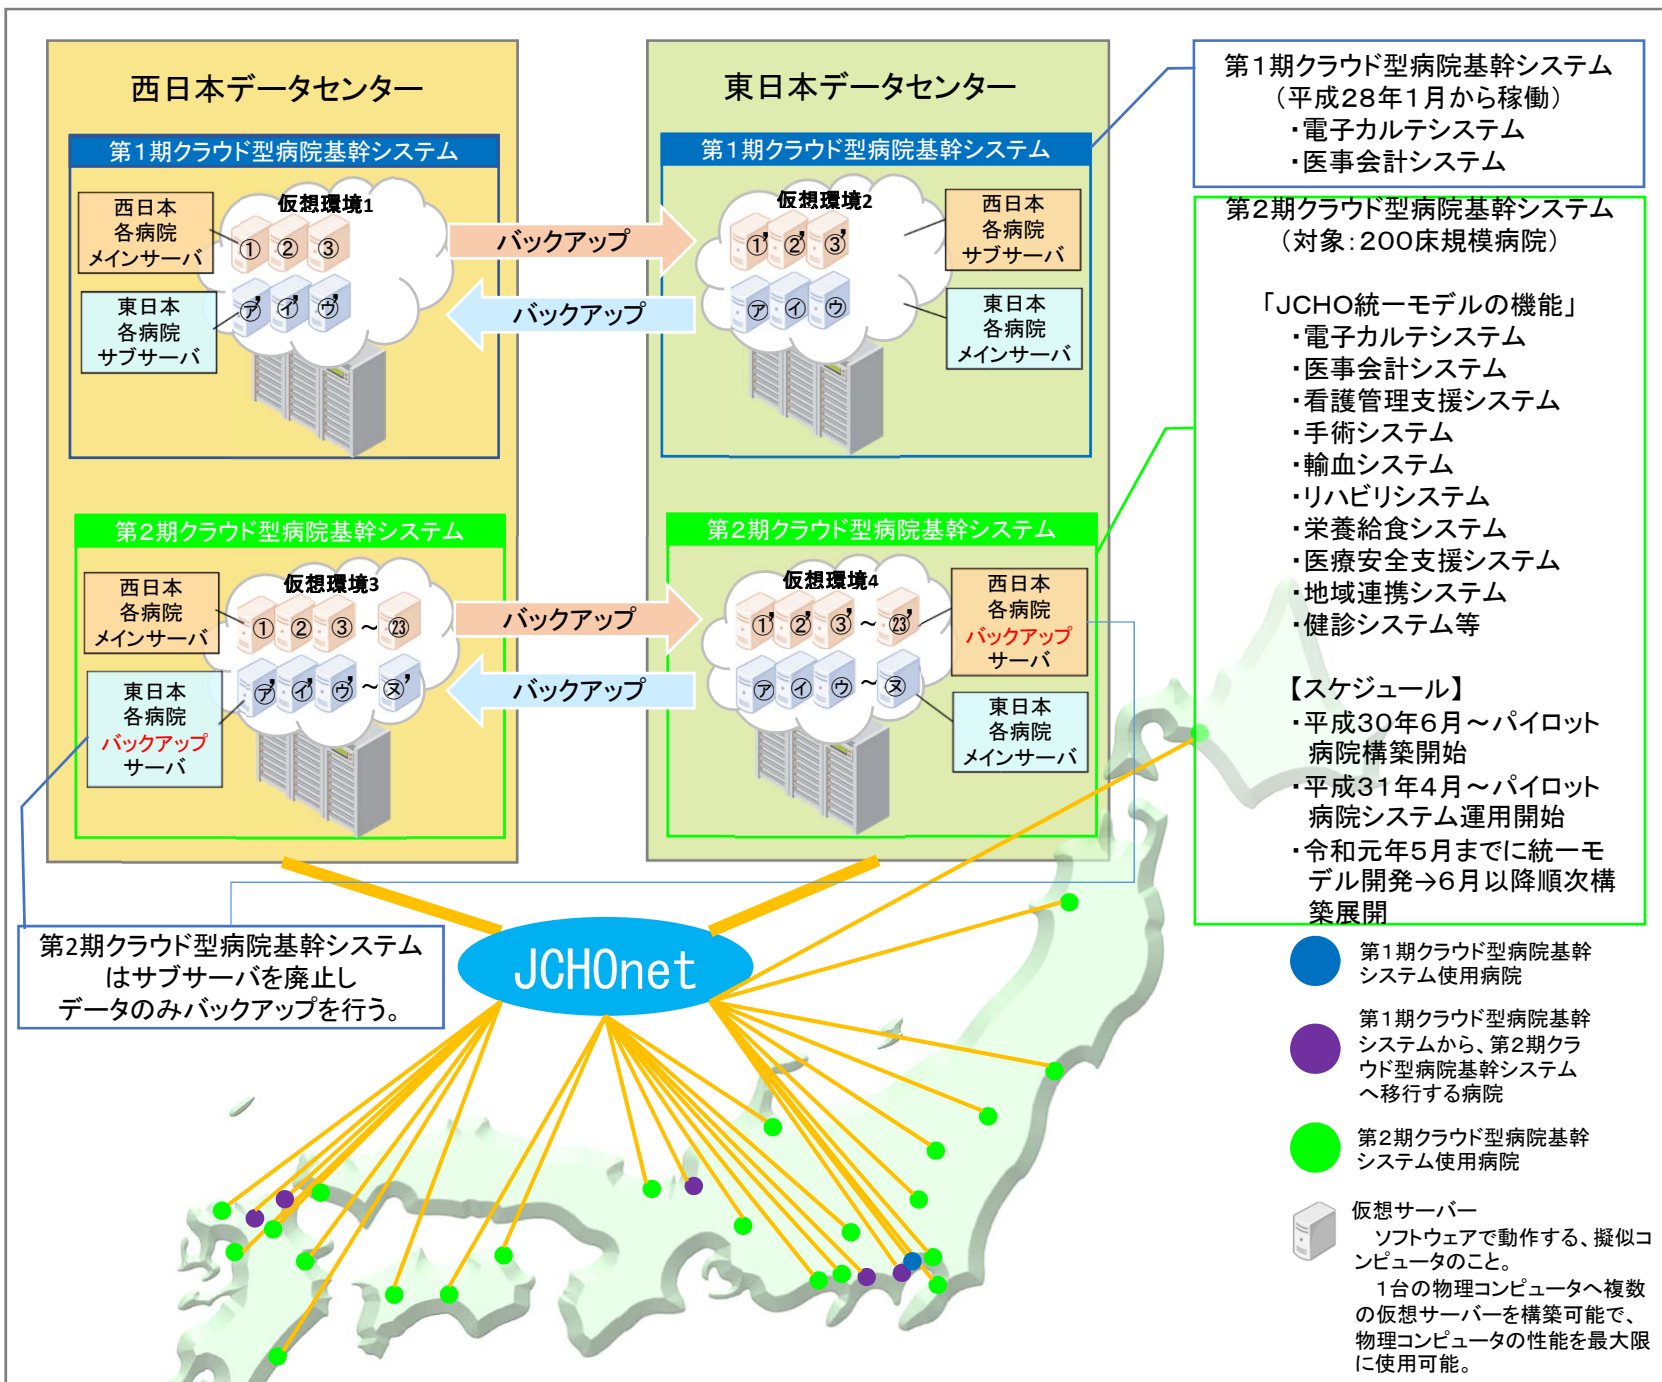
西日本データセンター

第１期クラウド型病院基幹システム

西日本
各病院
メインサーバ

仮想環境1

① ② ③

㋐ ㋑ ㋒

東日本
各病院
サブサーバ

バックアップ

バックアップ

東日本データセンター

第１期クラウド型病院基幹システム

仮想環境2

①' ②' ③'

㋐ ㋑ ㋒

西日本
各病院
サブサーバ

東日本
各病院
メインサーバ

第１期クラウド型病院基幹システム
（平成28年１月から稼働）
・電子カルテシステム
・医事会計システム

第2期クラウド型病院基幹システム
（対象：200床規模病院）

「JCHO統一モデルの機能」
・電子カルテシステム
・医事会計システム
・看護管理支援システム
・手術システム
・輸血システム
・リハビリシステム
・栄養給食システム
・医療安全支援システム
・地域連携システム
・健診システム等

【スケジュール】
・平成30年6月～パイロット病院構築開始
・平成31年4月～パイロット病院システム運用開始
・令和元年5月までに統一モデル開発→6月以降順次構築展開

第2期クラウド型病院基幹システム

西日本
各病院
メインサーバ

仮想環境3

① ② ③ ～ ㉓

㋐ ㋑ ㋒ ～ ㋦

東日本
各病院
バックアップ
サーバ

バックアップ

バックアップ

第2期クラウド型病院基幹システム

仮想環境4

①' ②' ③' ～ ㉓'

㋐ ㋑ ㋒ ～ ㋦

西日本
各病院
バックアップ
サーバ

東日本
各病院
メインサーバ

第2期クラウド型病院基幹システムはサブサーバを廃止しデータのみバックアップを行う。

JCHOnet

第１期クラウド型病院基幹システム使用病院

第１期クラウド型病院基幹システムから、第2期クラウド型病院基幹システムへ移行する病院

第2期クラウド型病院基幹システム使用病院

仮想サーバー
ソフトウェアで動作する、擬似コンピュータのこと。
１台の物理コンピュータへ複数の仮想サーバーを構築可能で、物理コンピュータの性能を最大限に使用可能。